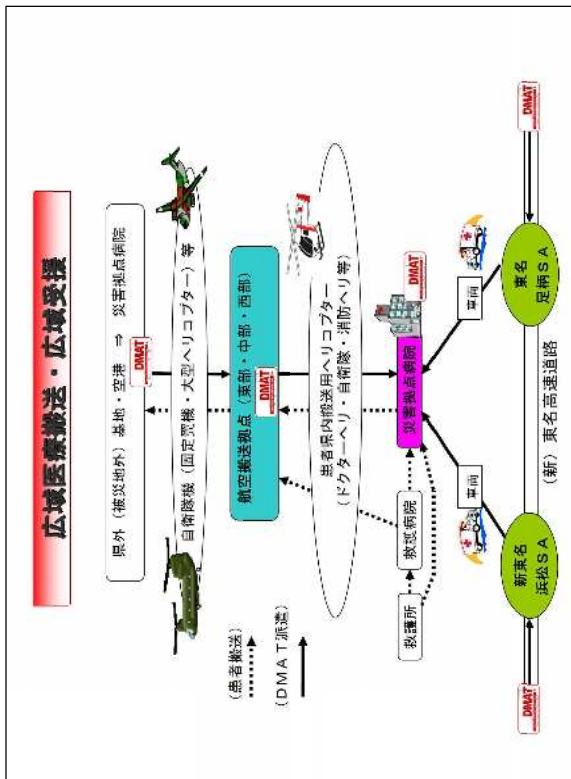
広域医療搬送・広域受援

県外（被災地外）基地・空港　⇒　災害拠点病院

DMAT

自衛隊機（固定翼機・大型ヘリコプター）等

航空搬送拠点（東部・中部・西部）

DMAT

患者県内搬送用ヘリコプター
（ドクターヘリ・自衛隊・消防ヘリ等）

DMAT

災害拠点病院

（患者搬送）

（ＤＭＡＴ派遣）

救護所

救護病院

車両

車両

新東名
浜松ＳＡ

東名
足柄ＳＡ

（新）東名高速道路

DMAT

DMAT